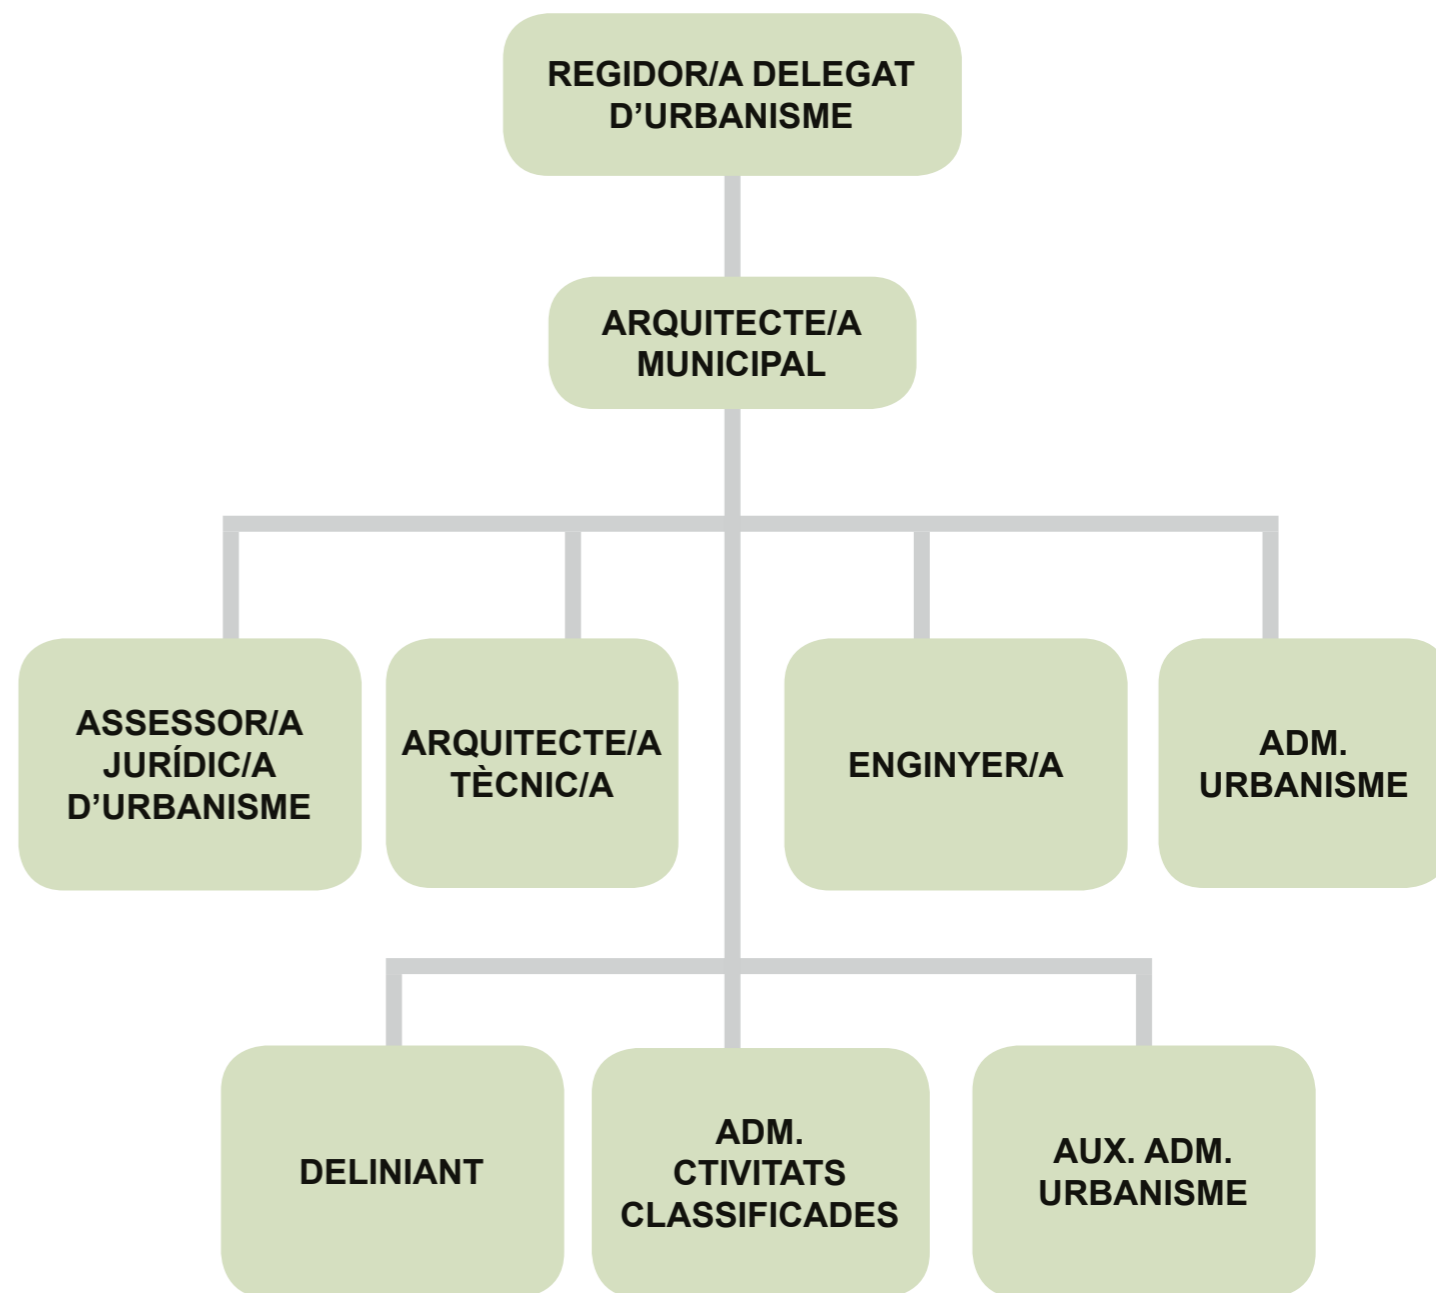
REGIDOR/A DELEGAT D’URBANISME

ARQUITECTE/A MUNICIPAL

ASSESSOR/A JURÍDIC/A D’URBANISME

ARQUITECTE/A TÈCNIC/A

ENGINYER/A

ADM. URBANISME

DELINIANT

ADM. CTIVITATS CLASSIFICADES

AUX. ADM. URBANISME